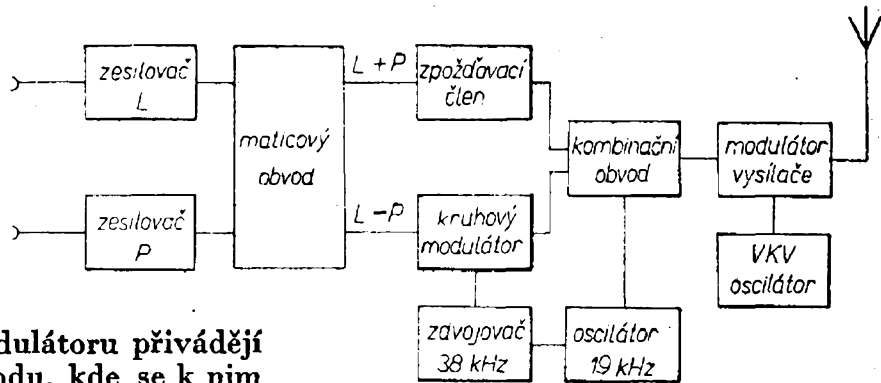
zesilovač L

zesilovač P

maticový obvod

L + P

L − P

zpožďovací člen

kruhový modulátor

kombinační obvod

modulátor vysílače

VKV oscilátor

zdvojovač 38 kHz

oscilátor 19 kHz

dulátoru přivádějí
odu, kde se k nim